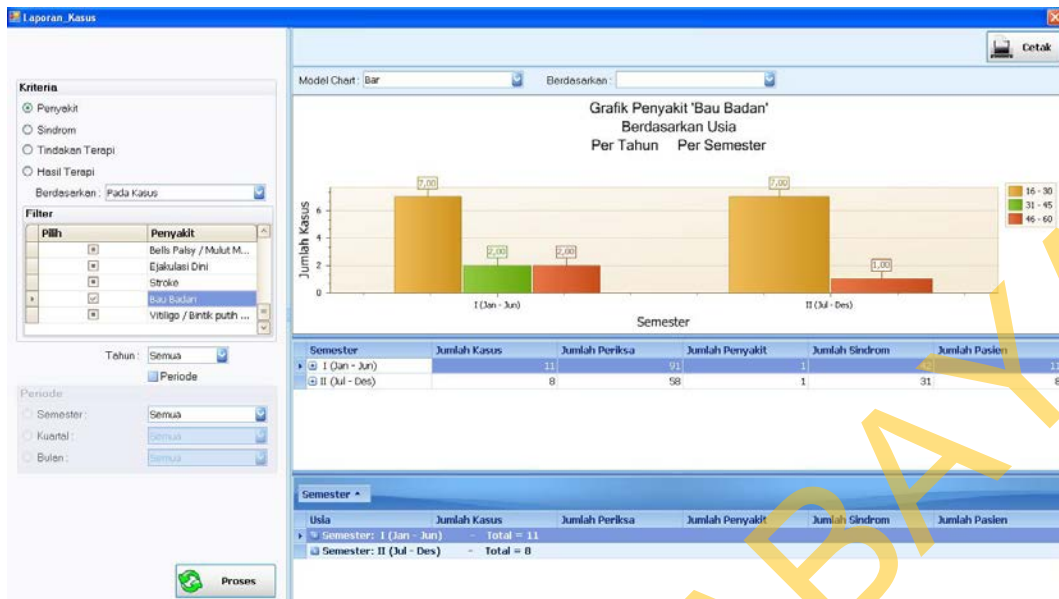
Laporan_Kasus

Cetak

Kriteria
Penyakit
Sindrom
Tindakan Terapi
Hasil Terapi
Berdasarkan : Pada Kasus

Filter

| Pilih | Penyakit |
|---|---|
| | Bells Palsy / Mulut M... |
| | Ejakulasi Dini |
| | Stroke |
| | Bau Badan |
| | Vitiligo / Bintik putih ... |

Tahun : Semua
Periode

Periode
Semester : Semua
Kuartal : Semua
Bulan : Semua

Proses

Model Chart : Bar
Berdasarkan :

Grafik Penyakit 'Bau Badan'
Berdasarkan Usia
Per Tahun Per Semester

Jumlah Kasus
7,00
2,00
2,00
7,00
1,00
0
2
4
6
I (Jan - Jun)
II (Jul - Des)
Semester

16 - 30
31 - 45
46 - 60

| Semester | Jumlah Kasus | Jumlah Periksa | Jumlah Penyakit | Jumlah Sindrom | Jumlah Pasien |
|---|---|---|---|---|---|
| I (Jan - Jun) | 11 | 91 | 1 | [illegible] | 11 |
| II (Jul - Des) | 8 | 58 | 1 | 31 | 8 |

Semester

| Usia | Jumlah Kasus | Jumlah Periksa | Jumlah Penyakit | Jumlah Sindrom | Jumlah Pasien |
|---|---|---|---|---|---|
| Semester: I (Jan - Jun) - Total = 11 | | | | | |
| Semester: II (Jul - Des) - Total = 8 | | | | | |